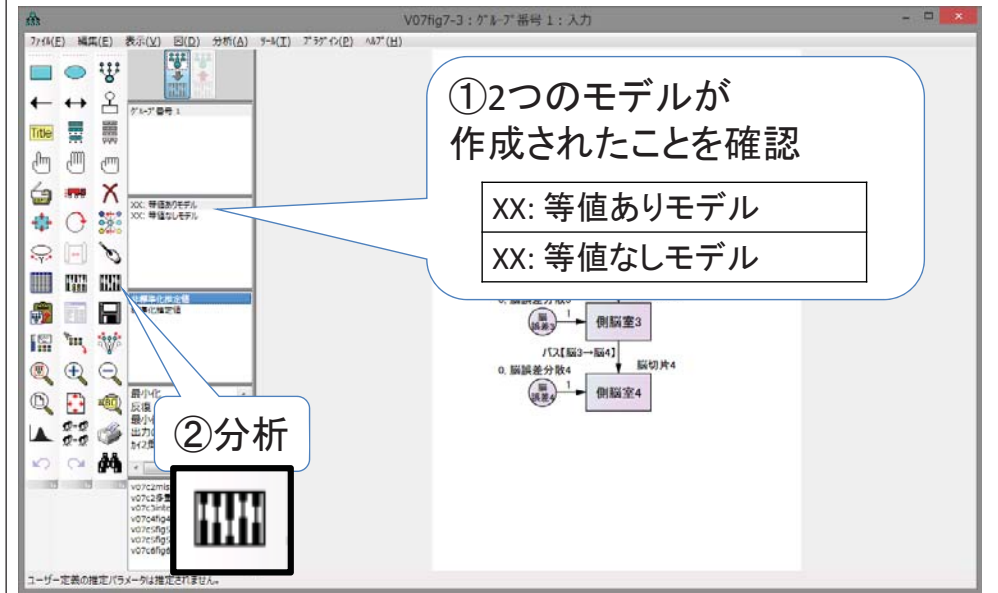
V07fig7-3 : ｸﾞﾙｰﾌﾟ番号 1 : 入力

ﾌｧｲﾙ(F) 編集(E) 表示(V) 図(D) 分析(A) ﾂｰﾙ(T) ﾌﾟﾗｸﾞｲﾝ(P) ﾍﾙﾌﾟ(H)

Title

ｸﾞﾙｰﾌﾟ番号 1

XX: 等値ありモデル
XX: 等値なしモデル

非標準化推定値
標準化推定値

最小化
反復
最小化
出力
カイ2乗

v07c2mi
v07c2季
v07c3int
v07c4fig
v07c5fig
v07c5fig
v07c6fig

①2つのモデルが
作成されたことを確認

| XX: 等値ありモデル |
|---|
| XX: 等値なしモデル |

0. 脳誤差分散3
脳誤差3
1
側脳室3
パス【脳3→脳4】
0. 脳誤差分散4
脳切片4
脳誤差4
1
側脳室4

②分析

ユーザー定義の推定パラメータは推定されません。